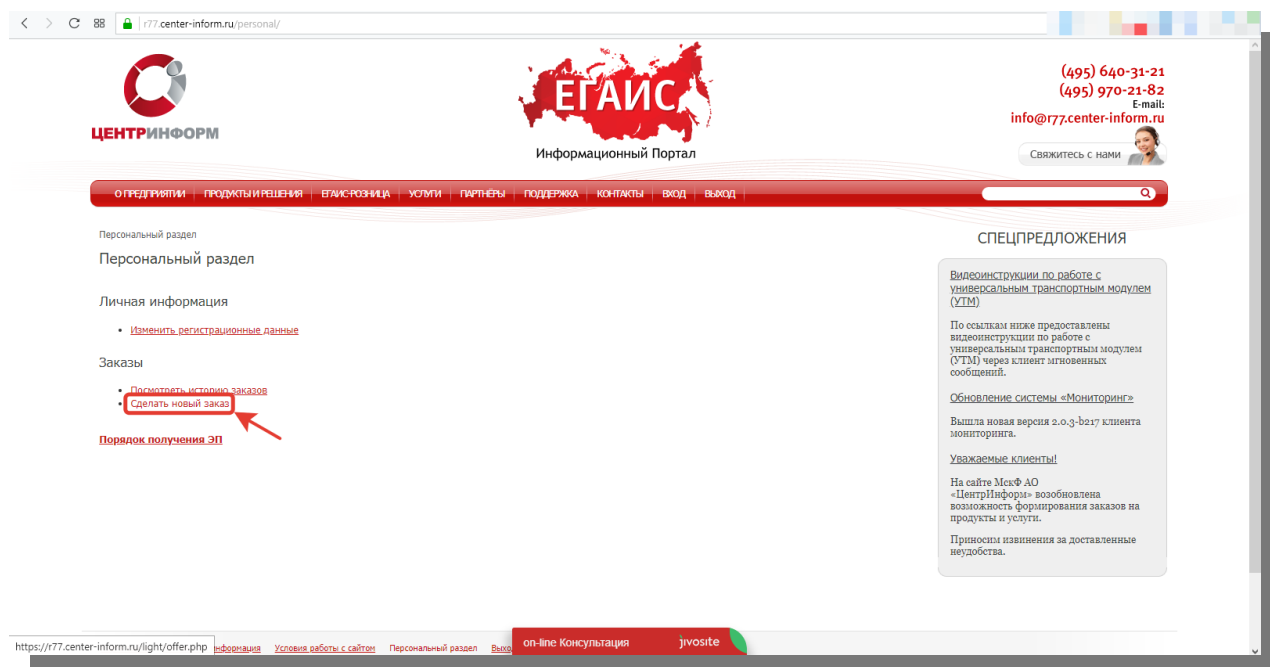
r77.center-inform.ru/personal/

ЦЕНТРИНФОРМ

ЕГАИС
Информационный Портал

(495) 640-31-21
(495) 970-21-82
E-mail:
info@r77.center-inform.ru

Свяжитесь с нами

О ПРЕДПРИЯТИИ | ПРОДУКТЫ И РЕШЕНИЯ | ЕГАИС-РОЗНИЦА | УСЛУГИ | ПАРТНЁРЫ | ПОДДЕРЖКА | КОНТАКТЫ | ВХОД | ВЫХОД

Персональный раздел

Персональный раздел

Личная информация

• Изменить регистрационные данные

Заказы

• Посмотреть историю заказов
• Сделать новый заказ

Порядок получения ЭП

СПЕЦПРЕДЛОЖЕНИЯ

Видеоинструкции по работе с универсальным транспортным модулем (УТМ)

По ссылкам ниже предоставлены видеоинструкции по работе с универсальным транспортным модулем (УТМ) через клиент мгновенных сообщений.

Обновление системы «Мониторинг»

Вышла новая версия 2.0.3-b217 клиента мониторинга.

Уважаемые клиенты!

На сайте МскФ АО «ЦентрИнформ» возобновлена возможность формирования заказов на продукты и услуги.

Приносим извинения за доставленные неудобства.

https://r77.center-inform.ru/light/offer.php информация Условия работы с сайтом Персональный раздел Выхо

on-line Консультация jivosite